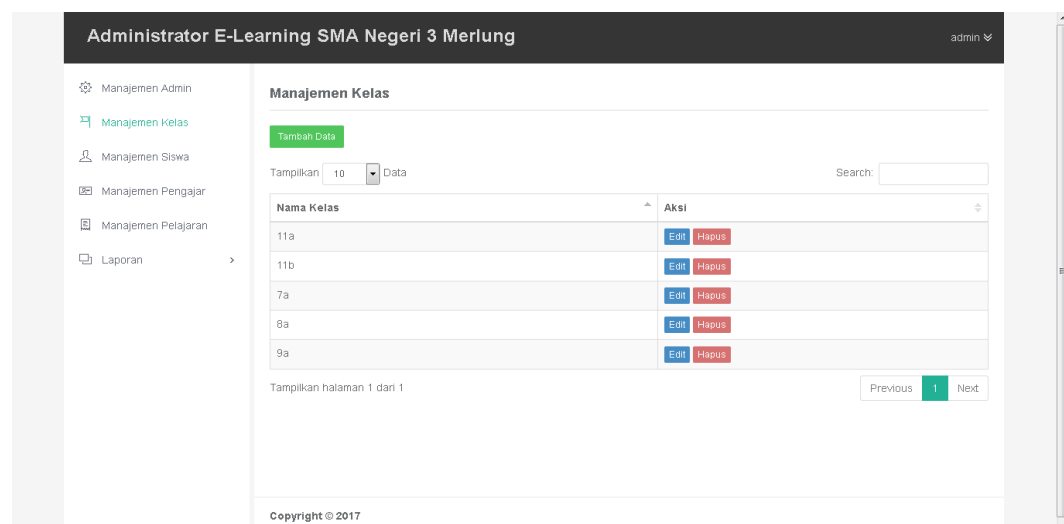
Administrator E-Learning SMA Negeri 3 Merlung

admin

Manajemen Admin
Manajemen Kelas
Manajemen Siswa
Manajemen Pengajar
Manajemen Pelajaran
Laporan

Manajemen Kelas

Tambah Data

Tampilkan 10 Data

Search:

| Nama Kelas | Aksi |
|---|---|
| 11a | Edit Hapus |
| 11b | Edit Hapus |
| 7a | Edit Hapus |
| 8a | Edit Hapus |
| 9a | Edit Hapus |

Tampilkan halaman 1 dari 1

Previous 1 Next

Copyright © 2017